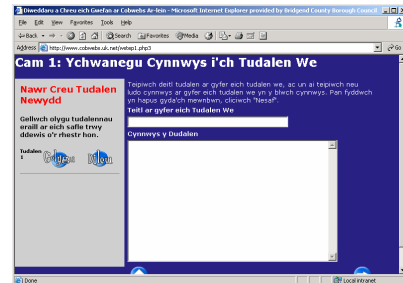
Diweddaru a Chreu eich Gwefan ar Cobwebs Ar-lein - Microsoft Internet Explorer provided by Bridgend County Borough Council

File Edit View Favorites Tools Help

Back Search Favorites Media

Address http://www.cobwebs.uk.net/webp1.php3

Go

Cam 1: Ychwanegu Cynnwys i'ch Tudalen We

Nawr Creu Tudalen Newydd

Gellwch olygu tudalennau eraill ar eich safle trwy ddewis o'r rhestr hon.

Tudalen 1 Golygu Dileu

Teipiwch deitl tudalen ar gyfer eich tudalen we, ac un ai teipiwch neu ludo cynnwys ar gyfer eich tudalen we yn y blwch cynnwys. Pan fyddwch yn hapus gyda'ch mewnbwn, cliciwch "Nesaf".

Teitl ar gyfer eich Tudalen We

Cynnwys y Dudalen

Done

Local intranet